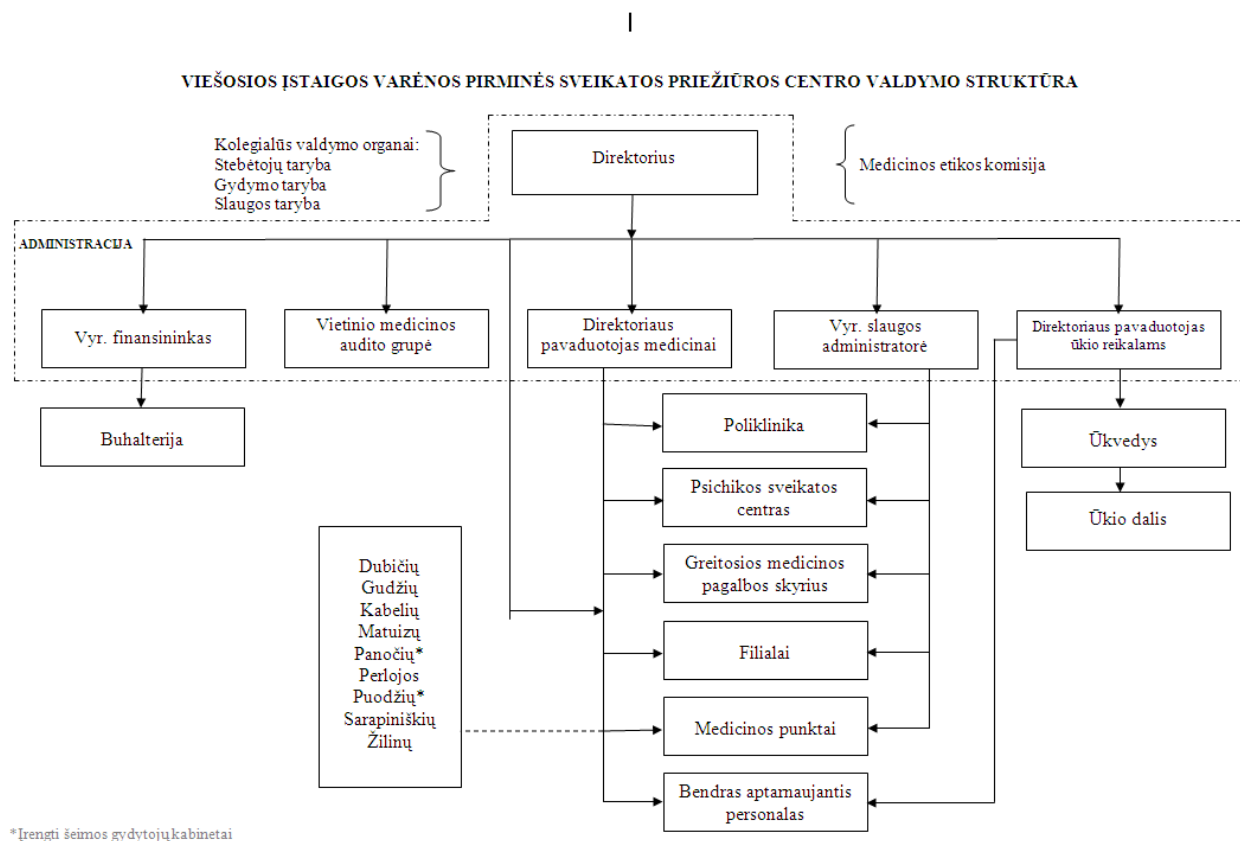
I

VIEŠOSIOS ĮSTAIGOS VARĖNOS PIRMINĖS SVEIKATOS PRIEŽIŪROS CENTRO VALDYMO STRUKTŪRA

Kolegialūs valdymo organai:
Stebėtojų taryba
Gydymo taryba
Slaugos taryba

Direktorius

Medicinos etikos komisija

ADMINISTRACIJA

Vyr. finansininkas

Vietinio medicinos audito grupė

Direktoriaus pavaduotojas medicinai

Vyr. slaugos administratorė

Direktoriaus pavaduotojas ūkio reikalams

Buhalterija

Poliklinika

Ūkvedys

Psichikos sveikatos centras

Ūkio dalis

Greitosios medicinos pagalbos skyrius

Dubičių
Gudžių
Kabelių
Matuizų
Panočių*
Perlojos
Puodžių*
Sarapiniškių
Žilinų

Filialai

Medicinos punktai

Bendras aptarnaujantis personalas

*Įrengti šeimos gydytojų kabinetai